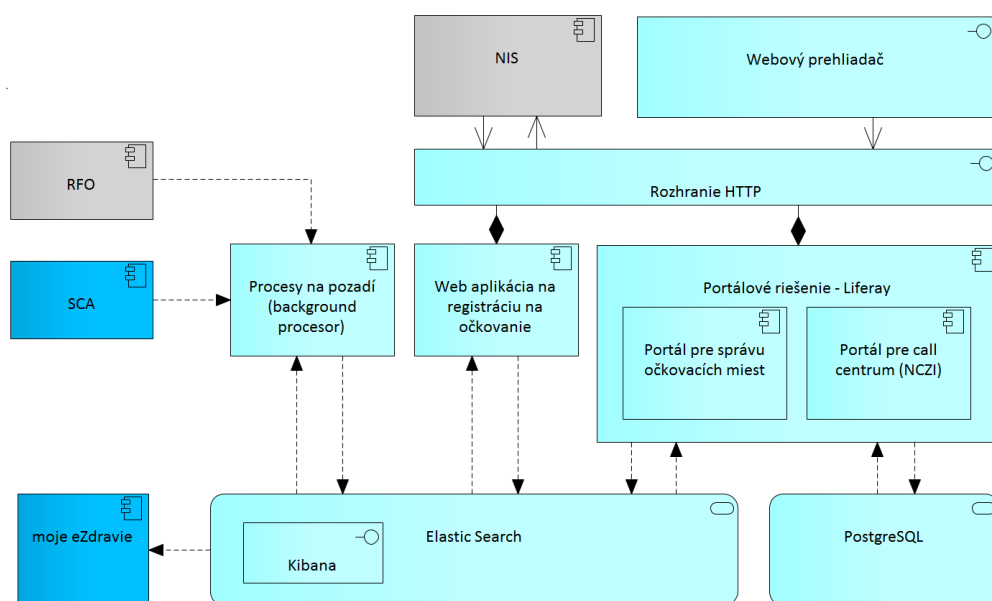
NIS

Webový prehliadač

RFO

Rozhranie HTTP

SCA

Procesy na pozadí (background procesor)

Web aplikácia na registráciu na očkovanie

Portálové riešenie - Liferay

Portál pre správu očkovacích miest

Portál pre call centrum (NCZI)

moje eZdravie

Kibana

Elastic Search

PostgreSQL